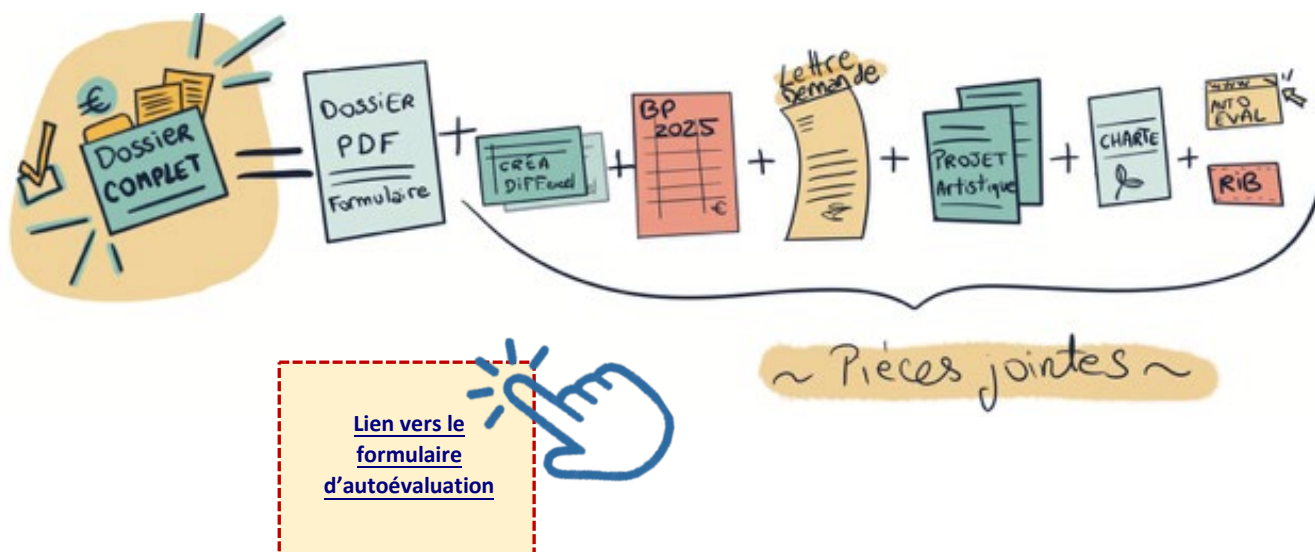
€

Dossier COMPLET

=

DOSSIER PDF

Formulaire

+

CRÉA DIFF excel

+

BP 2025

€

+

Lettre Demande

+

PROJET Artistique

+

CHARTE

+

www

AUTO EVAL

RIB

~ Pièces jointes ~

Lien vers le formulaire d'autoévaluation